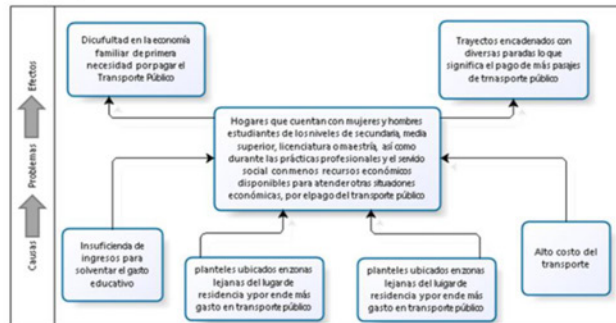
Efectos

Problemas

Causas

Dicufultad en la economía familiar de primera necesidad porpagar el Transporte Público

Trayectos encadenados con diversas paradas lo que significa el pago de más pasajes de trnasporte público

Hogares que cuentan con mujeres y hombres estudiantes de los niveles de secundaria, media superior, licenciatura omaestría, así como durante las prácticas profesionales y el servicio social conmenos recursos económicos disponibles para atender otras situaciones económicas, por elpago del transporte público

Insuficiencia de ingresos para solventar el gasto educativo

planteles ubicados enzonas lejanas del lugar de residencia ypor ende más gasto en transporte público

planteles ubicados enzonas lejanas del lugar de residencia ypor ende más gasto en transporte público

Alto costo del transporte